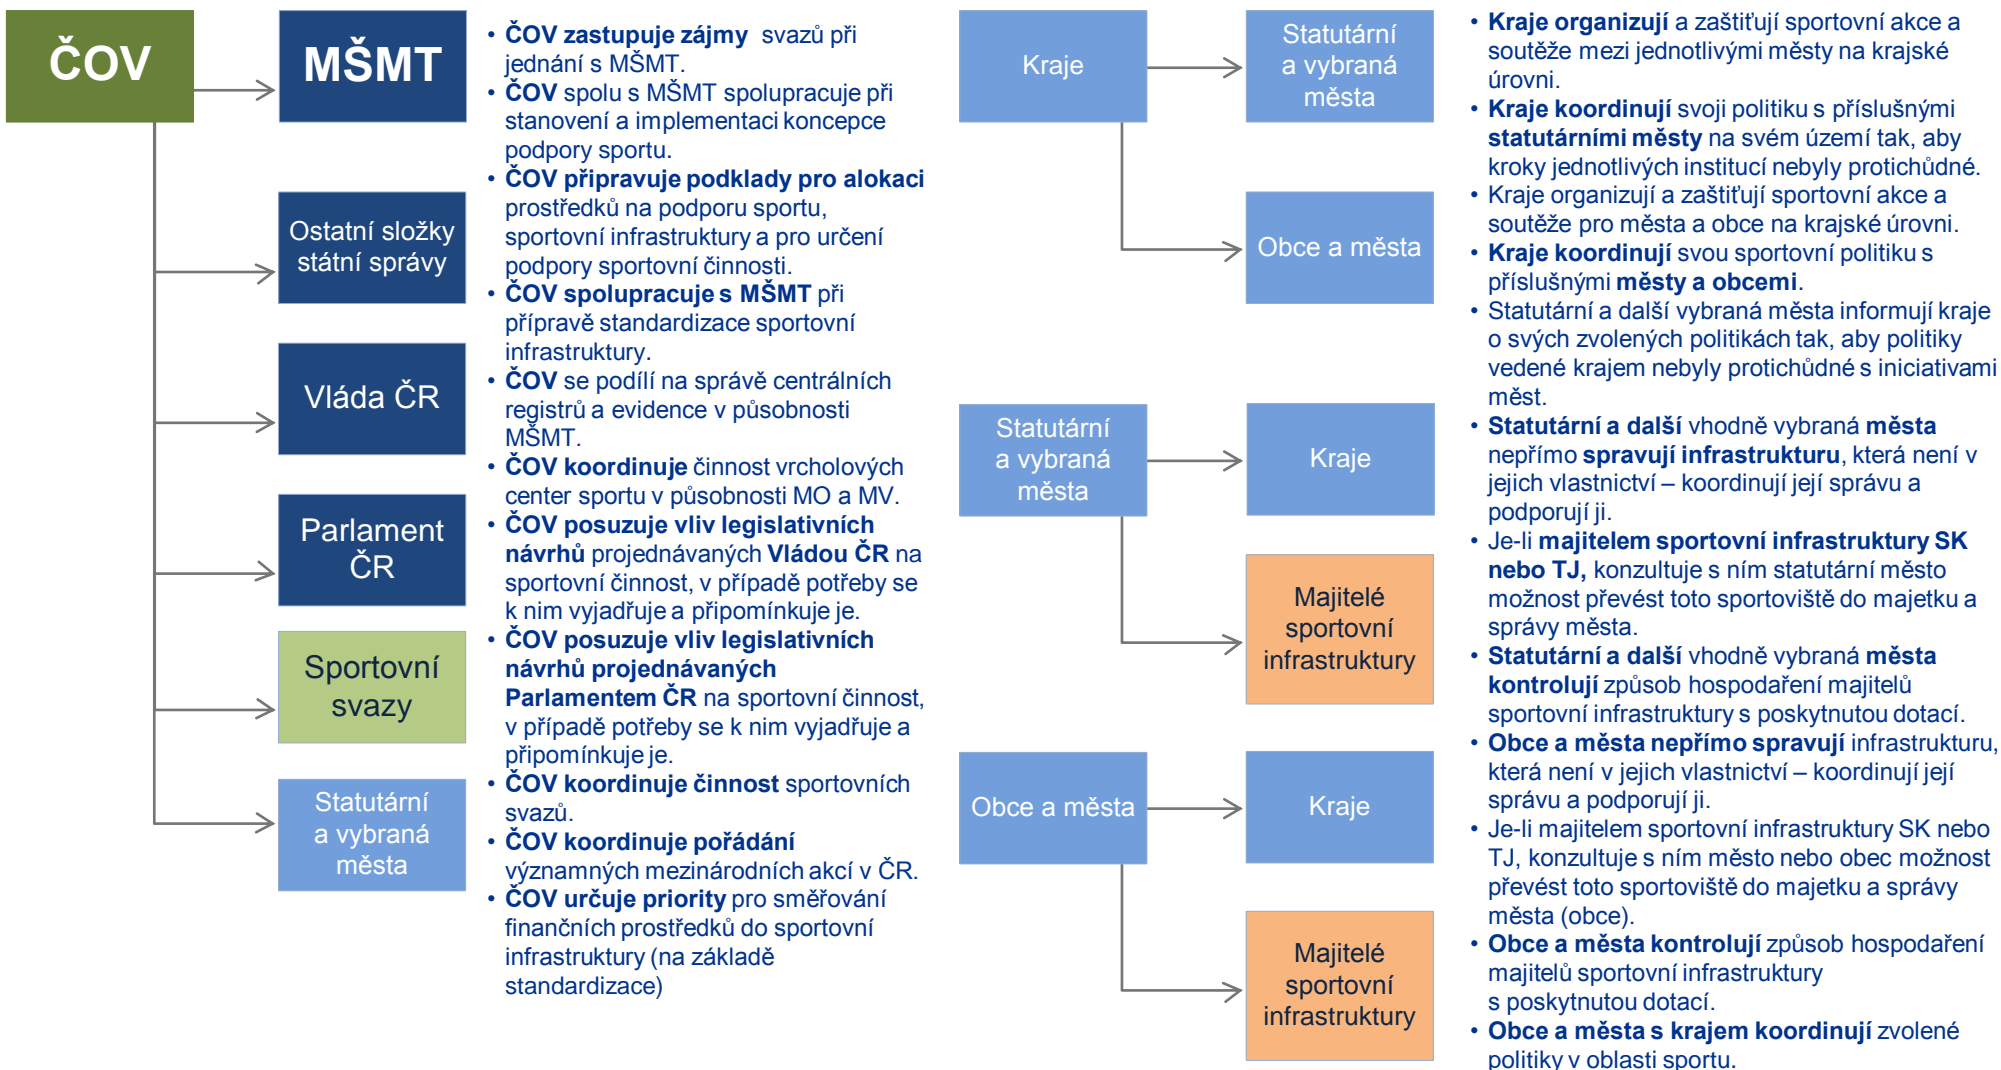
ČOV

MŠMT

Ostatní složky státní správy

Vláda ČR

Parlament ČR

Sportovní svazy

Statutární a vybraná města

• **ČOV zastupuje zájmy** svazů při jednání s MŠMT.
• **ČOV** spolu s MŠMT spolupracuje při stanovení a implementaci koncepce podpory sportu.
• **ČOV připravuje podklady pro alokaci** prostředků na podporu sportu, sportovní infrastruktury a pro určení podpory sportovní činnosti.
• **ČOV spolupracuje s MŠMT** při přípravě standardizace sportovní infrastruktury.
• **ČOV** se podílí na správě centrálních registrů a evidence v působnosti MŠMT.
• **ČOV koordinuje** činnost vrcholových center sportu v působnosti MO a MV.
• **ČOV posuzuje vliv legislativních návrhů** projednávaných **Vládou ČR** na sportovní činnost, v případě potřeby se k nim vyjadřuje a připomínkuje je.
• **ČOV posuzuje vliv legislativních návrhů projednávaných Parlamentem ČR** na sportovní činnost, v případě potřeby se k nim vyjadřuje a připomínkuje je.
• **ČOV koordinuje činnost** sportovních svazů.
• **ČOV koordinuje pořádání** významných mezinárodních akcí v ČR.
• **ČOV určuje priority** pro směřování finančních prostředků do sportovní infrastruktury (na základě standardizace)

Kraje

Statutární a vybraná města

Obce a města

Statutární a vybraná města

Kraje

Majitelé sportovní infrastruktury

Obce a města

Kraje

Majitelé sportovní infrastruktury

• **Kraje organizují** a zaštiťují sportovní akce a soutěže mezi jednotlivými městy na krajské úrovni.
• **Kraje koordinují** svoji politiku s příslušnými **statutárními městy** na svém území tak, aby kroky jednotlivých institucí nebyly protichůdné.
• Kraje organizují a zaštiťují sportovní akce a soutěže pro města a obce na krajské úrovni.
• **Kraje koordinují** svou sportovní politiku s příslušnými **městy a obcemi**.
• Statutární a další vybraná města informují kraje o svých zvolených politikách tak, aby politiky vedené krajem nebyly protichůdné s iniciativami měst.
• **Statutární a další** vhodně vybraná **města** nepřímo **spravují infrastrukturu**, která není v jejich vlastnictví – koordinují její správu a podporují ji.
• Je-li **majitelem sportovní infrastruktury SK nebo TJ,** konzultuje s ním statutární město možnost převést toto sportoviště do majetku a správy města.
• **Statutární a další** vhodně vybraná **města kontrolují** způsob hospodaření majitelů sportovní infrastruktury s poskytnutou dotací.
• **Obce a města nepřímo spravují** infrastrukturu, která není v jejich vlastnictví – koordinují její správu a podporují ji.
• Je-li majitelem sportovní infrastruktury SK nebo TJ, konzultuje s ním město nebo obec možnost převést toto sportoviště do majetku a správy města (obce).
• **Obce a města kontrolují** způsob hospodaření majitelů sportovní infrastruktury s poskytnutou dotací.
• **Obce a města s krajem koordinují** zvolené politiky v oblasti sportu.